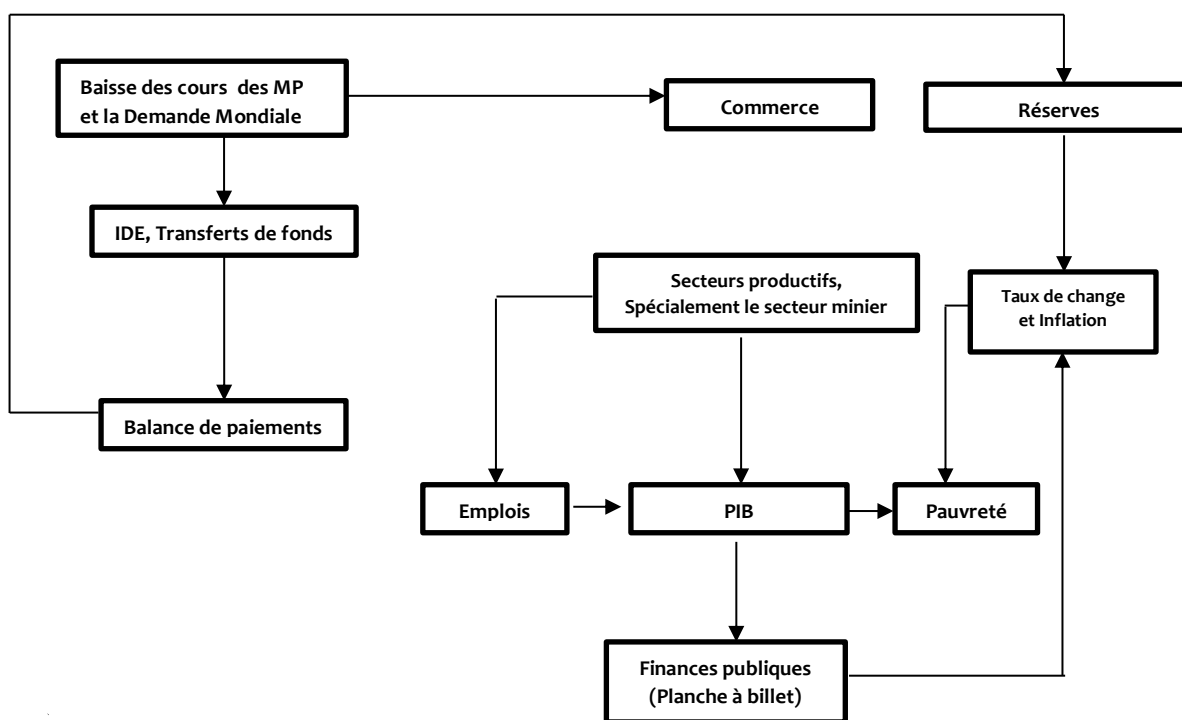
Baisse des cours des MP et la Demande Mondiale

Commerce

Réserves

IDE, Transferts de fonds

Secteurs productifs, Spécialement le secteur minier

Taux de change et Inflation

Balance de paiements

Emplois

PIB

Pauvreté

Finances publiques (Planche à billet)